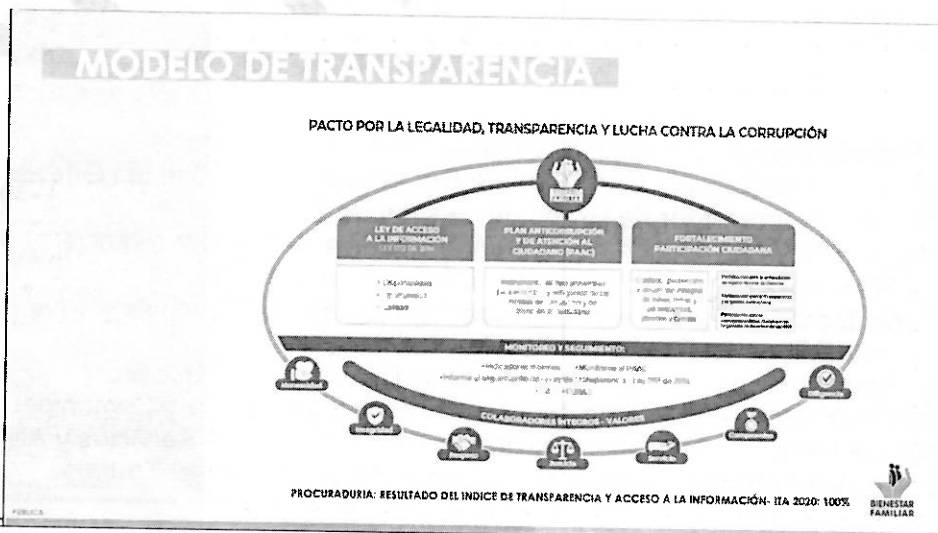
MODELO DE TRANSPARENCIA

PACTO POR LA LEGALIDAD, TRANSPARENCIA Y LUCHA CONTRA LA CORRUPCIÓN

LEY DE ACCESO A LA INFORMACIÓN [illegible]

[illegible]

PLAN ANTICORRUPCIÓN Y DE ATENCIÓN AL CIUDADANO (PAAC)

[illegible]

FORTALECIMIENTO PARTICIPACIÓN CIUDADANA

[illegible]

MONITOREO Y SEGUIMIENTO:

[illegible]

COLABORADORES ÍNTEGROS - VALORES

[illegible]

Integridad

Diligencia

PROCURADURIA: RESULTADO DEL INDICE DE TRANSPARENCIA Y ACCESO A LA INFORMACIÓN- ITA 2020: 100%

BIENESTAR FAMILIAR

PÚBLICA